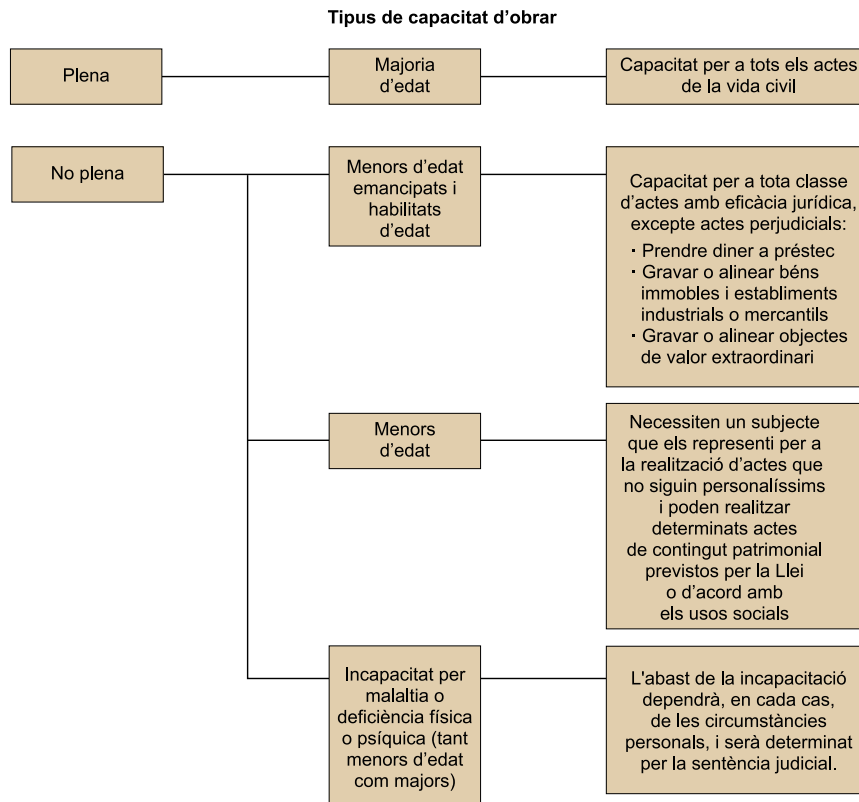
Tipus de capacitat d'obrar

Plena

Majoria d'edat

Capacitat per a tots els actes de la vida civil

No plena

Menors d'edat emancipats i habilitats d'edat

Capacitat per a tota classe d'actes amb eficàcia jurídica, excepte actes perjudicials:
· Prendre diner a préstec
· Gravar o alinear béns immobles i establiments industrials o mercantils
· Gravar o alinear objectes de valor extraordinari

Menors d'edat

Necessiten un subjecte que els representi per a la realització d'actes que no siguin personalíssims i poden realitzar determinats actes de contingut patrimonial previstos per la Llei o d'acord amb els usos socials

Incapacitat per malaltia o deficiència física o psíquica (tant menors d'edat com majors)

L'abast de la incapacitació dependrà, en cada cas, de les circumstàncies personals, i serà determinat per la sentència judicial.